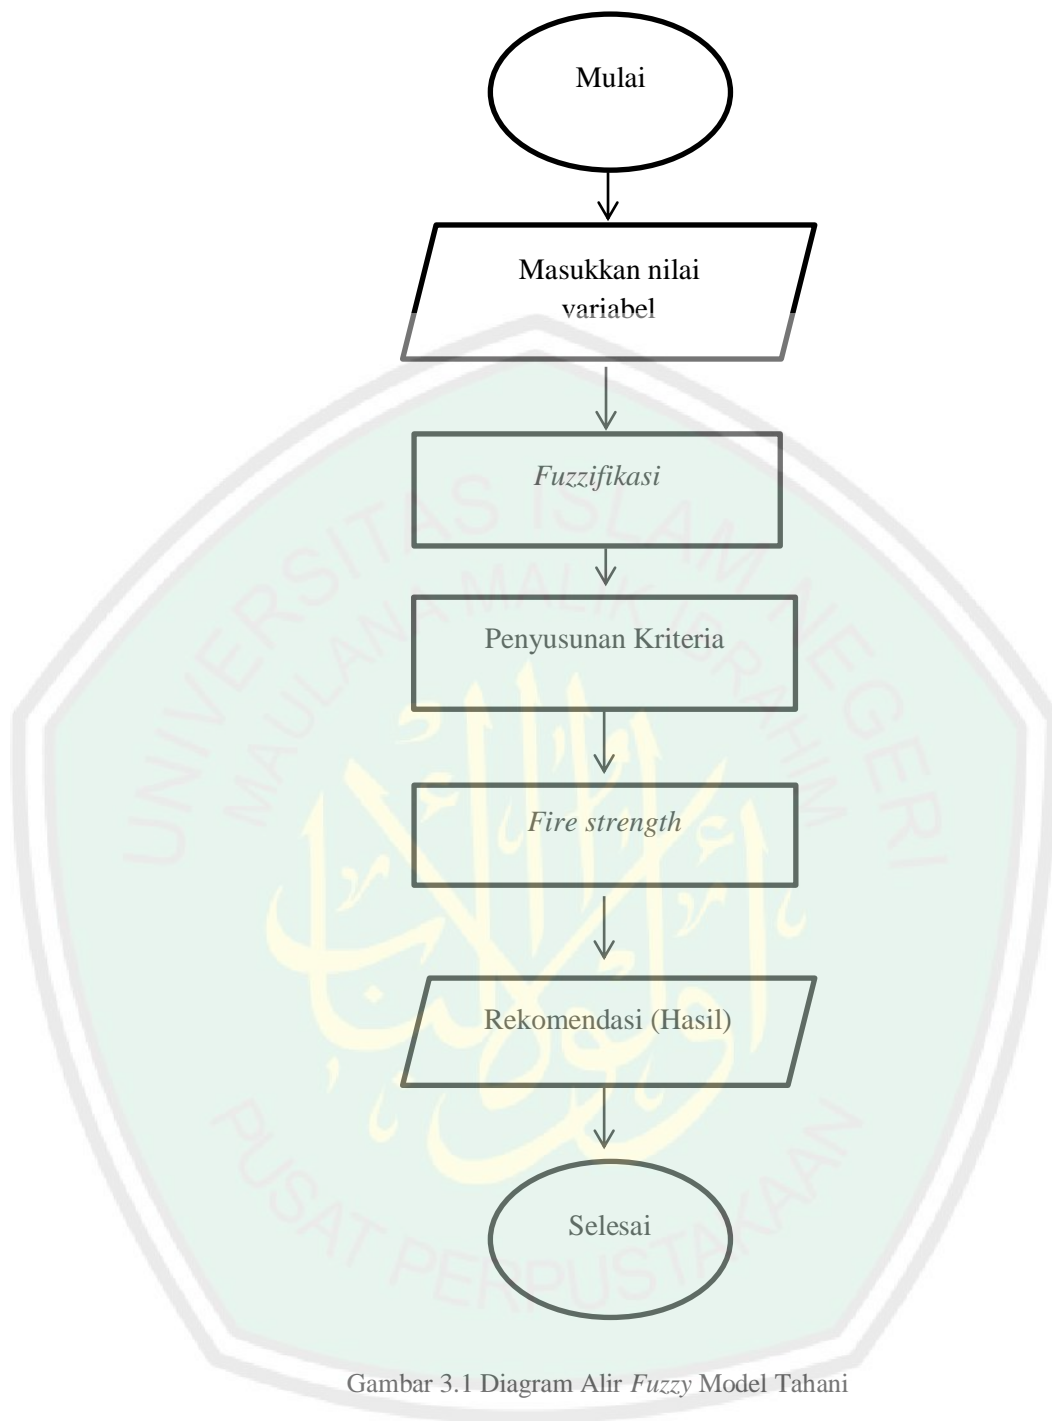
Mulai

Masukkan nilai variabel

*Fuzzifikasi*

Penyusunan Kriteria

*Fire strength*

Rekomendasi (Hasil)

Selesai

UNIVERSITAS ISLAM NEGERI MAULANA MALIK IBRAHIM

PUSAT PERPUSTAKAAN

Gambar 3.1 Diagram Alir *Fuzzy* Model Tahani